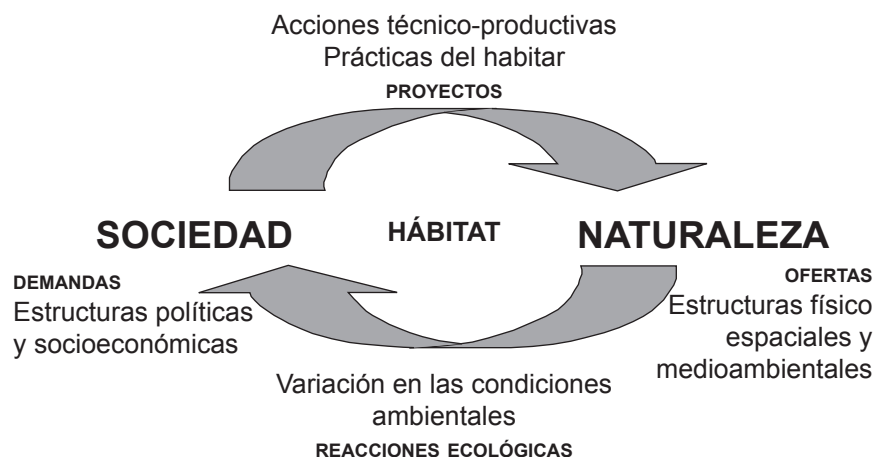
Acciones técnico-productivas
Prácticas del habitar
PROYECTOS

SOCIEDAD

HÁBITAT

NATURALEZA

DEMANDAS
Estructuras políticas y socioeconómicas

OFERTAS
Estructuras físico espaciales y medioambientales

Variación en las condiciones ambientales
REACCIONES ECOLÓGICAS